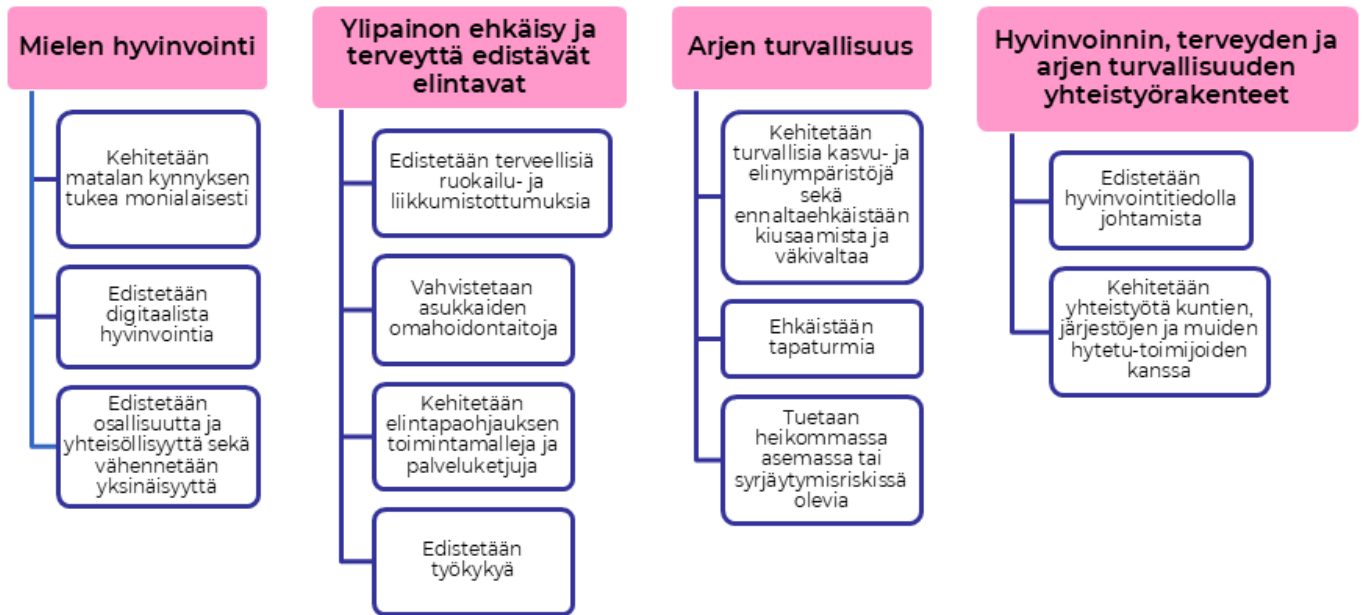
Mielen hyvinvointi

Kehitetään matalan kynnyksen tukea monialaisesti

Edistetään digitaalista hyvinvointia

Edistetään osallisuutta ja yhteisöllisyyttä sekä vähennetään yksinäisyyttä

Ylipainon ehkäisy ja terveyttä edistävät elintavat

Edistetään terveellisiä ruokailu- ja liikkumistottumuksia

Vahvistetaan asukkaiden omahoidontaitoja

Kehitetään elintapaohjauksen toimintamalleja ja palveluketjuja

Edistetään työkykyä

Arjen turvallisuus

Kehitetään turvallisia kasvu- ja elinympäristöjä sekä ennaltaehkäistään kiusaamista ja väkivaltaa

Ehkäistään tapaturmia

Tuetaan heikommassa asemassa tai syrjäytymisriskissä olevia

Hyvinvoinnin, terveyden ja arjen turvallisuuden yhteistyörakenteet

Edistetään hyvinvointitiedolla johtamista

Kehitetään yhteistyötä kuntien, järjestöjen ja muiden hytetu-toimijoiden kanssa